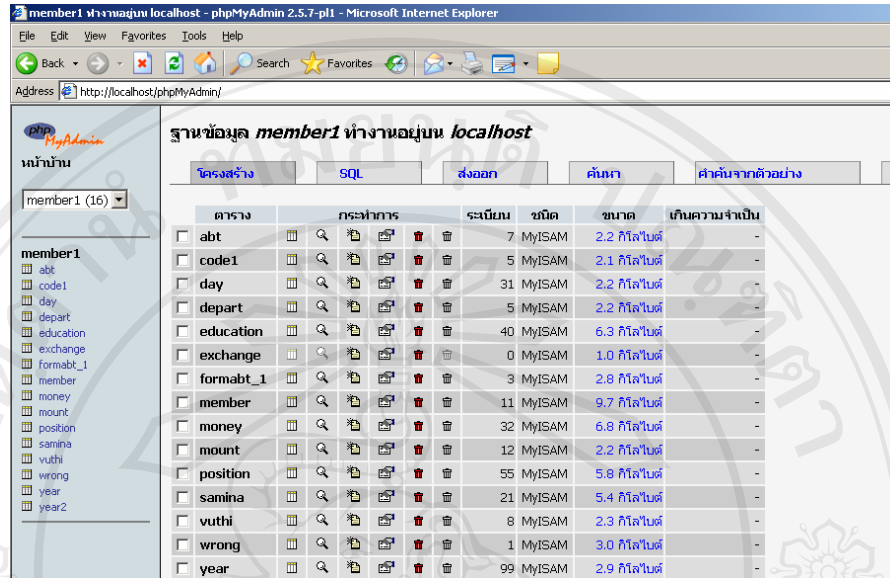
member1 ทำงานอยู่บน localhost - phpMyAdmin 2.5.7-pl1 - Microsoft Internet Explorer

File Edit View Favorites Tools Help

Back Search Favorites

Address http://localhost/phpMyAdmin/

phpMyAdmin

หน้าบ้าน

member1 (16)

member1
abt
code1
day
depart
education
exchange
formabt_1
member
money
mount
position
samina
vuthi
wrong
year
year2

ฐานข้อมูล *member1* ทำงานอยู่บน *localhost*

โครงสร้าง | SQL | ส่งออก | ค้นหา | ค้นหาจากตัวอย่าง

| ตาราง | กระทำการ | ระเบียน | ชนิด | ขนาด | เกินความจำเป็น |
|---|---|---|---|---|---|
| abt | | 7 | MyISAM | 2.2 กิโลไบต์ | - |
| code1 | | 5 | MyISAM | 2.1 กิโลไบต์ | - |
| day | | 31 | MyISAM | 2.2 กิโลไบต์ | - |
| depart | | 5 | MyISAM | 2.2 กิโลไบต์ | - |
| education | | 40 | MyISAM | 6.3 กิโลไบต์ | - |
| exchange | | 0 | MyISAM | 1.0 กิโลไบต์ | - |
| formabt_1 | | 3 | MyISAM | 2.8 กิโลไบต์ | - |
| member | | 11 | MyISAM | 9.7 กิโลไบต์ | - |
| money | | 32 | MyISAM | 6.8 กิโลไบต์ | - |
| mount | | 12 | MyISAM | 2.2 กิโลไบต์ | - |
| position | | 55 | MyISAM | 5.8 กิโลไบต์ | - |
| samina | | 21 | MyISAM | 5.4 กิโลไบต์ | - |
| vuthi | | 8 | MyISAM | 2.3 กิโลไบต์ | - |
| wrong | | 1 | MyISAM | 3.0 กิโลไบต์ | - |
| year | | 99 | MyISAM | 2.9 กิโลไบต์ | - |